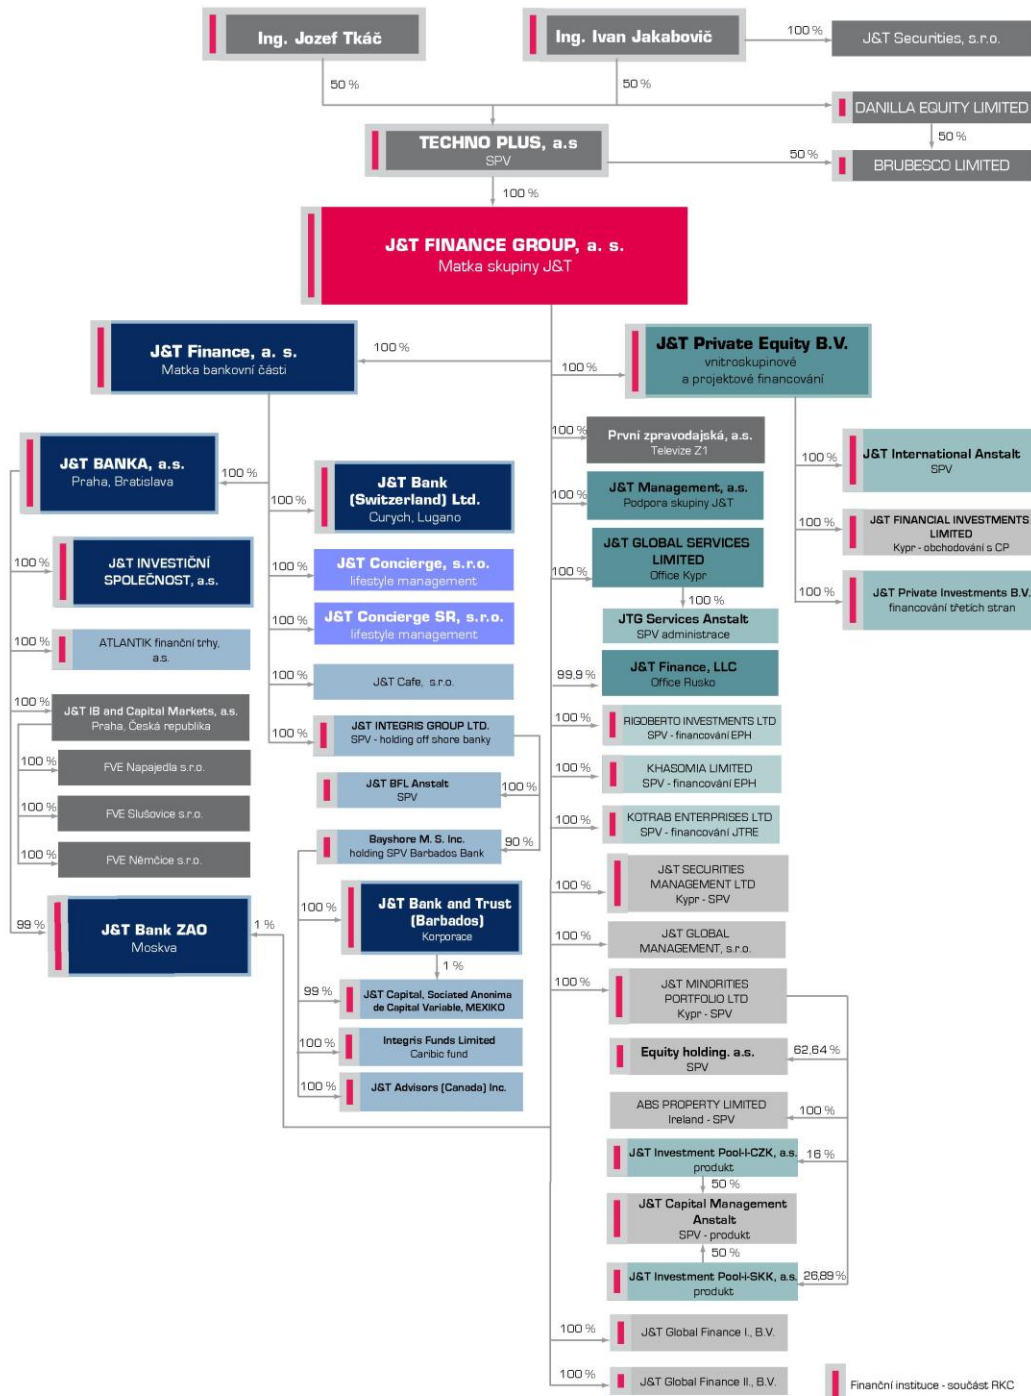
Ing. Jozef Tkáč

Ing. Ivan Jakabovič

100 %

J&T Securities, s.r.o.

50 %

50 %

DANILLA EQUITY LIMITED

50 %

TECHNO PLUS, a.s
SPV

50 %

BRUBESCO LIMITED

100 %

J&T FINANCE GROUP, a. s.
Matka skupiny J&T

J&T Finance, a. s.
Matka bankovní části

100 %

100 %

J&T Private Equity B.V.
vnitroskupinové a projektové financování

100 %

První zpravodajská, a.s.
Televize Z1

100 %

J&T International Anstalt
SPV

J&T BANKA, a.s.
Praha, Bratislava

100 %

100 %

J&T Bank (Switzerland) Ltd.
Curych, Lugano

100 %

J&T Management, a.s.
Podpora skupiny J&T

100 %

J&T FINANCIAL INVESTMENTS LIMITED
Kypr - obchodování s CP

100 %

J&T INVESTIČNÍ SPOLEČNOST, a.s.

100 %

J&T Concierge, s.r.o.
lifestyle management

100 %

J&T GLOBAL SERVICES LIMITED
Office Kypr

100 %

J&T Private Investments B.V.
financování třetích stran

100 %

100 %

J&T Concierge SR, s.r.o.
lifestyle management

JTG Services Anstalt
SPV administrace

100 %

ATLANTIK finanční trhy, a.s.

100 %

J&T Cafe, s.r.o.

99,9 %

J&T Finance, LLC
Office Rusko

100 %

J&T IB and Capital Markets, a.s.
Praha, Česká republika

100 %

J&T INTEGRIS GROUP LTD.
SPV - holding off shore banky

100 %

RIGOBERTO INVESTMENTS LTD
SPV - financování EPH

100 %

FVE Napajedla s.r.o.

J&T BFL Anstalt
SPV

100 %

100 %

KHASOMIA LIMITED
SPV - financování EPH

100 %

FVE Slušovice s.r.o.

100 %

KOTRAB ENTERPRISES LTD
SPV - financování JTRE

Bayshore M. S. Inc.
holding SPV Barbados Bank

90 %

100 %

FVE Němčice s.r.o.

100 %

J&T SECURITIES MANAGEMENT LTD
Kypr - SPV

100 %

J&T Bank and Trust (Barbados)
Korporace

99 %

J&T Bank ZAO
Moskva

1 %

100 %

J&T GLOBAL MANAGEMENT, s.r.o.

1 %

100 %

J&T MINORITIES PORTFOLIO LTD
Kypr - SPV

99 %

J&T Capital, Sociated Anonima de Capital Variable, MEXIKO

100 %

Integris Funds Limited
Caribic fund

Equity holding, a.s.
SPV

62,64 %

100 %

J&T Advisors (Canada) Inc.

ABS PROPERTY LIMITED
Ireland - SPV

100 %

J&T Investment Pool-I-CZK, a.s.
produkt

16 %

50 %

J&T Capital Management Anstalt
SPV - produkt

50 %

J&T Investment Pool-I-SKK, a.s.
produkt

26,89 %

100 %

J&T Global Finance I., B.V.

100 %

J&T Global Finance II., B.V.

Finanční instituce - součást RKC